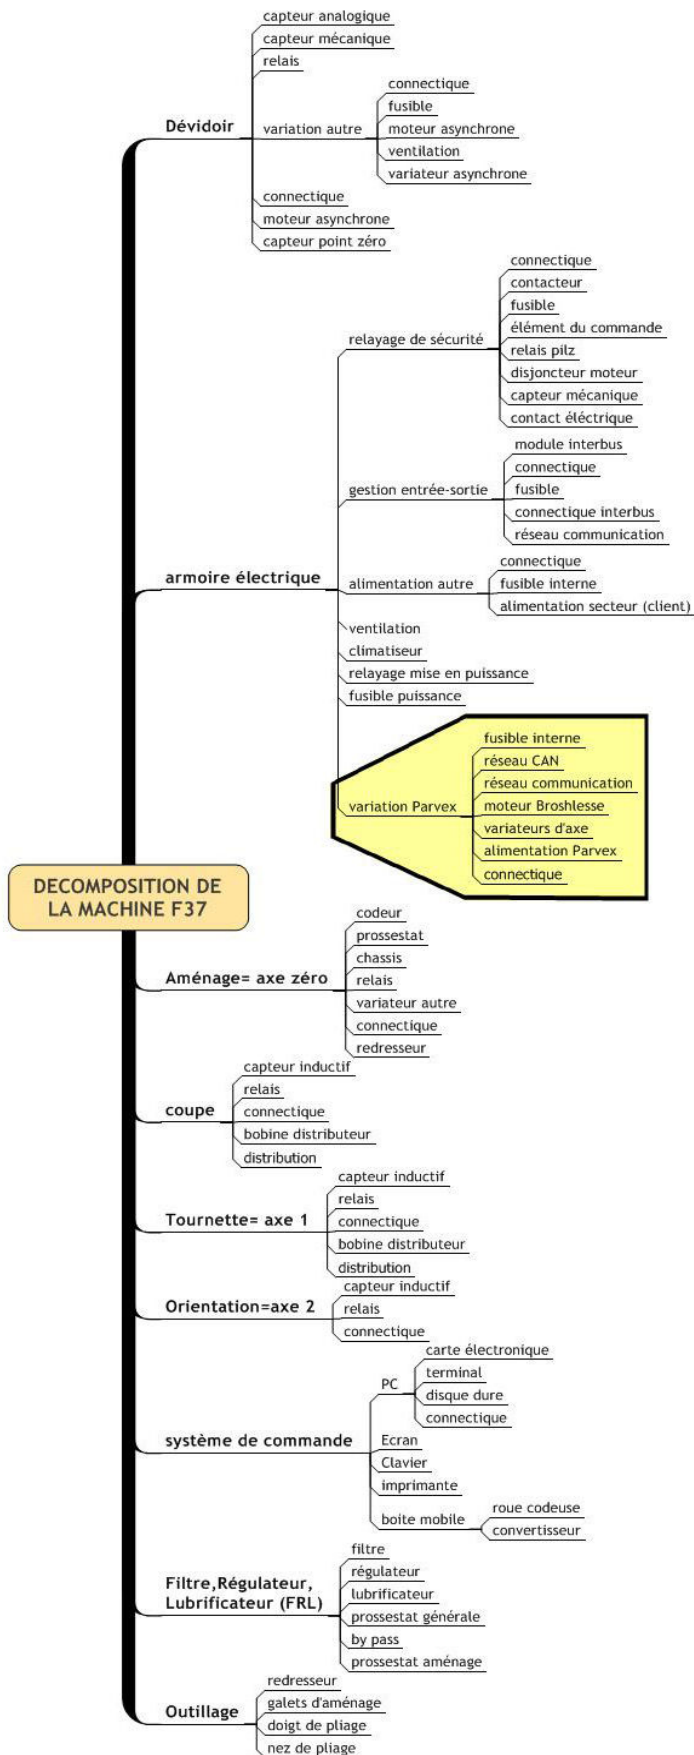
DECOMPOSITION DE LA MACHINE F37

Dévidoir
capteur analogique
capteur mécanique
relais
variation autre
connectique
fusible
moteur asynchrone
ventilation
variateur asynchrone
connectique
moteur asynchrone
capteur point zéro

armoire électrique
relayage de sécurité
connectique
contacteur
fusible
élément du commande
relais pilz
disjoncteur moteur
capteur mécanique
contact éléctrique
gestion entrée-sortie
module interbus
connectique
fusible
connectique interbus
réseau communication
alimentation autre
connectique
fusible interne
alimentation secteur (client)
ventilation
climatiseur
relayage mise en puissance
fusible puissance
variation Parvex
fusible interne
réseau CAN
réseau communication
moteur Broshlesse
variateurs d'axe
alimentation Parvex
connectique

Aménage= axe zéro
codeur
prossestat
chassis
relais
variateur autre
connectique
redresseur

coupe
capteur inductif
relais
connectique
bobine distributeur
distribution

Tournette= axe 1
capteur inductif
relais
connectique
bobine distributeur
distribution

Orientation=axe 2
capteur inductif
relais
connectique

système de commande
PC
carte électronique
terminal
disque dure
connectique
Ecran
Clavier
imprimante
boite mobile
roue codeuse
convertisseur

Filtre,Régulateur, Lubrificateur (FRL)
filtre
régulateur
lubrificateur
prossestat générale
by pass
prossestat aménage

Outillage
redresseur
galets d'aménage
doigt de pliage
nez de pliage